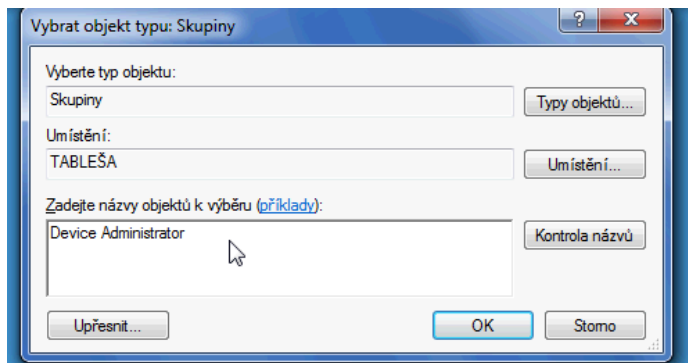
Vybrat objekt typu: Skupiny

?

X

Vyberte typ objektu:

Skupiny

Typy objektů...

Umístění:

TABLEŠA

Umístění...

Zadejte názvy objektů k výběru (příklady):

Device Administrator

Kontrola názvů

Upřesnit...

OK

Storno